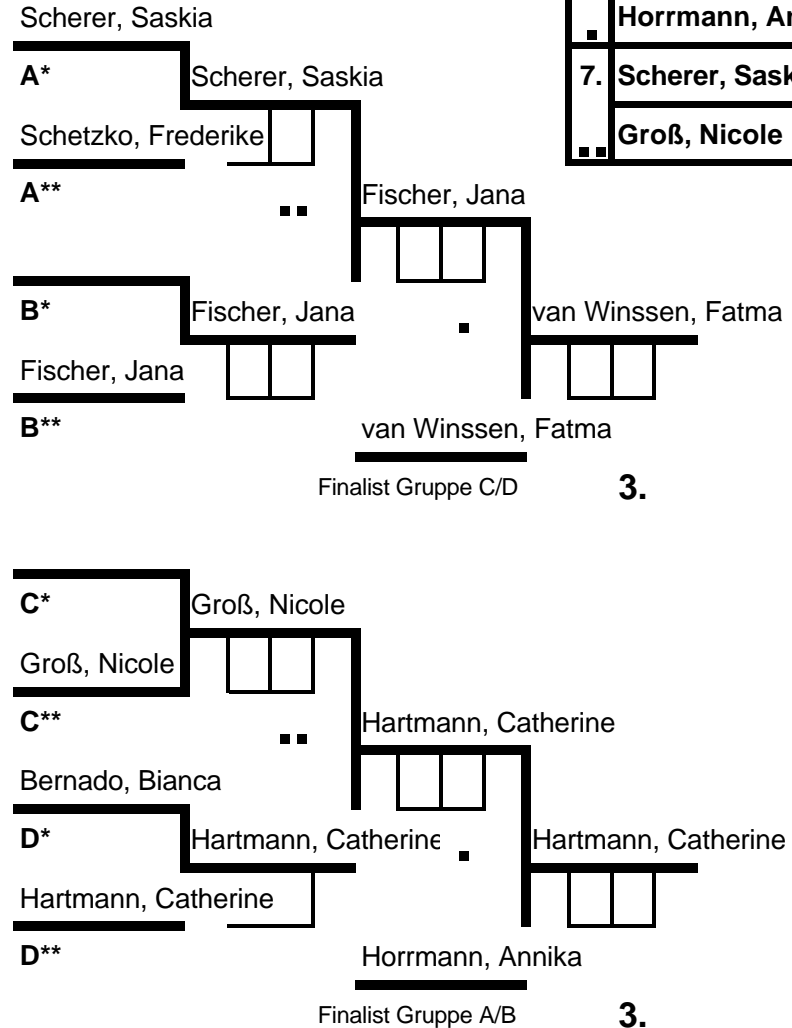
Scherer, Saskia

A*

Scherer, Saskia

Schetzko, Frederike

A**

Fischer, Jana

B*

Fischer, Jana

Fischer, Jana

B**

van Winssen, Fatma

van Winssen, Fatma

Finalist Gruppe C/D

3.

Horrmann, An

7. Scherer, Sask

Groß, Nicole

C*

Groß, Nicole

Groß, Nicole

C**

Hartmann, Catherine

Bernado, Bianca

D*

Hartmann, Catherine

Hartmann, Catherine

Hartmann, Catherine

D**

Horrmann, Annika

Finalist Gruppe A/B

3.